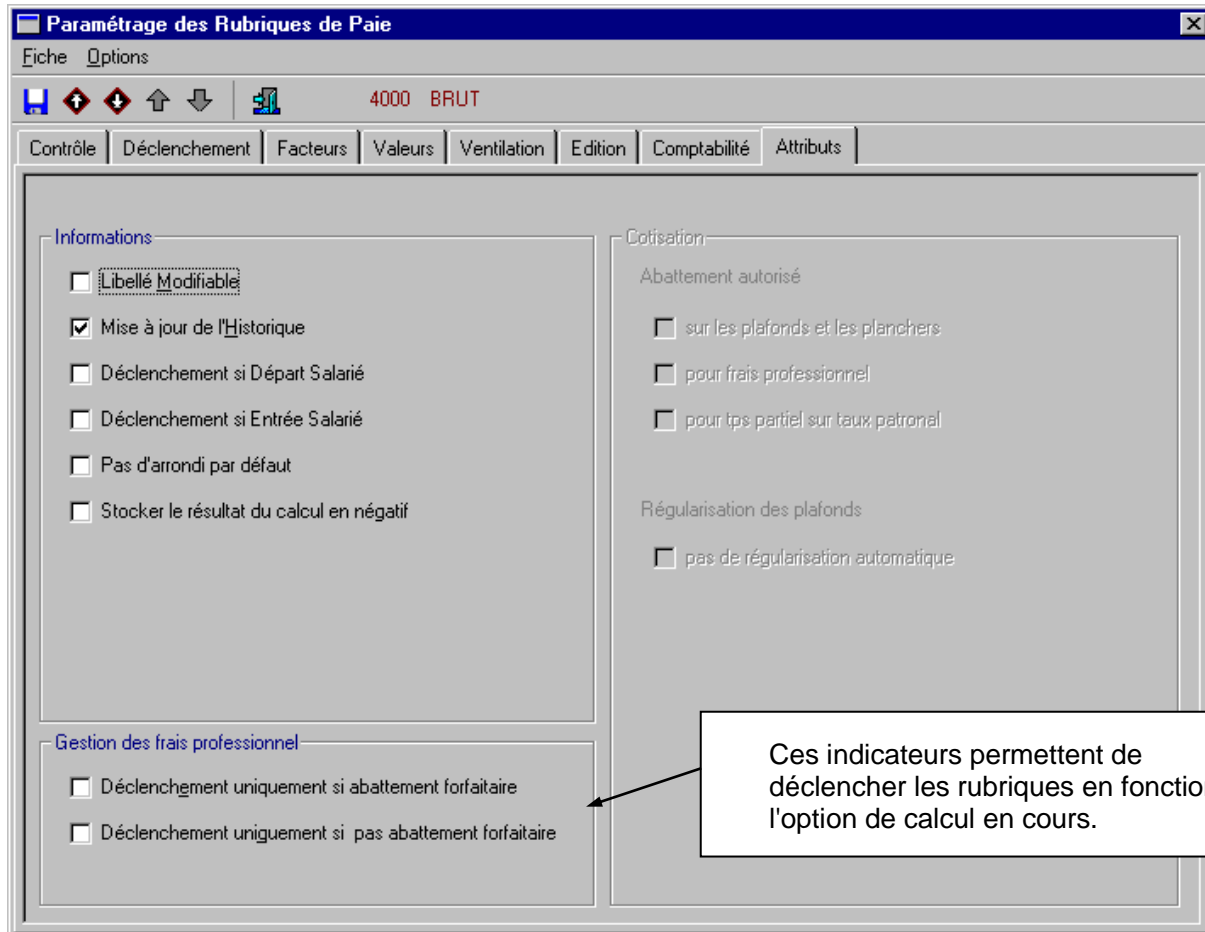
Paramétrage des Rubriques de Paie

Fiche Options

4000 BRUT

Contrôle | Déclenchement | Facteurs | Valeurs | Ventilation | Edition | Comptabilité | Attributs

Informations

Libellé Modifiable

Mise à jour de l'Historique

Déclenchement si Départ Salarié

Déclenchement si Entrée Salarié

Pas d'arrondi par défaut

Stocker le résultat du calcul en négatif

Cotisation

Abattement autorisé

sur les plafonds et les planchers

pour frais professionnel

pour tps partiel sur taux patronal

Régularisation des plafonds

pas de régularisation automatique

Gestion des frais professionnel

Déclenchement uniquement si abattement forfaitaire

Déclenchement uniguement si pas abattement forfaitaire

Ces indicateurs permettent de déclencher les rubriques en fonctio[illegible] l'option de calcul en cours.